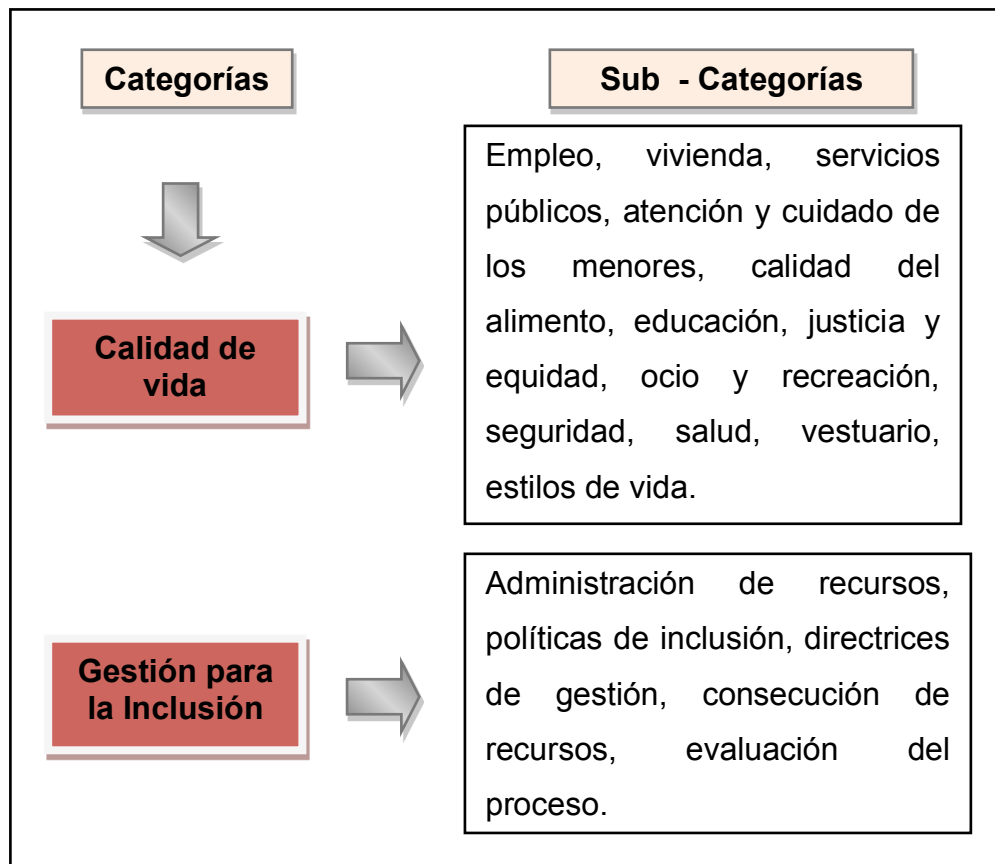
Categorías

Sub - Categorías

Calidad de vida

Empleo, vivienda, servicios públicos, atención y cuidado de los menores, calidad del alimento, educación, justicia y equidad, ocio y recreación, seguridad, salud, vestuario, estilos de vida.

Gestión para la Inclusión

Administración de recursos, políticas de inclusión, directrices de gestión, consecución de recursos, evaluación del proceso.